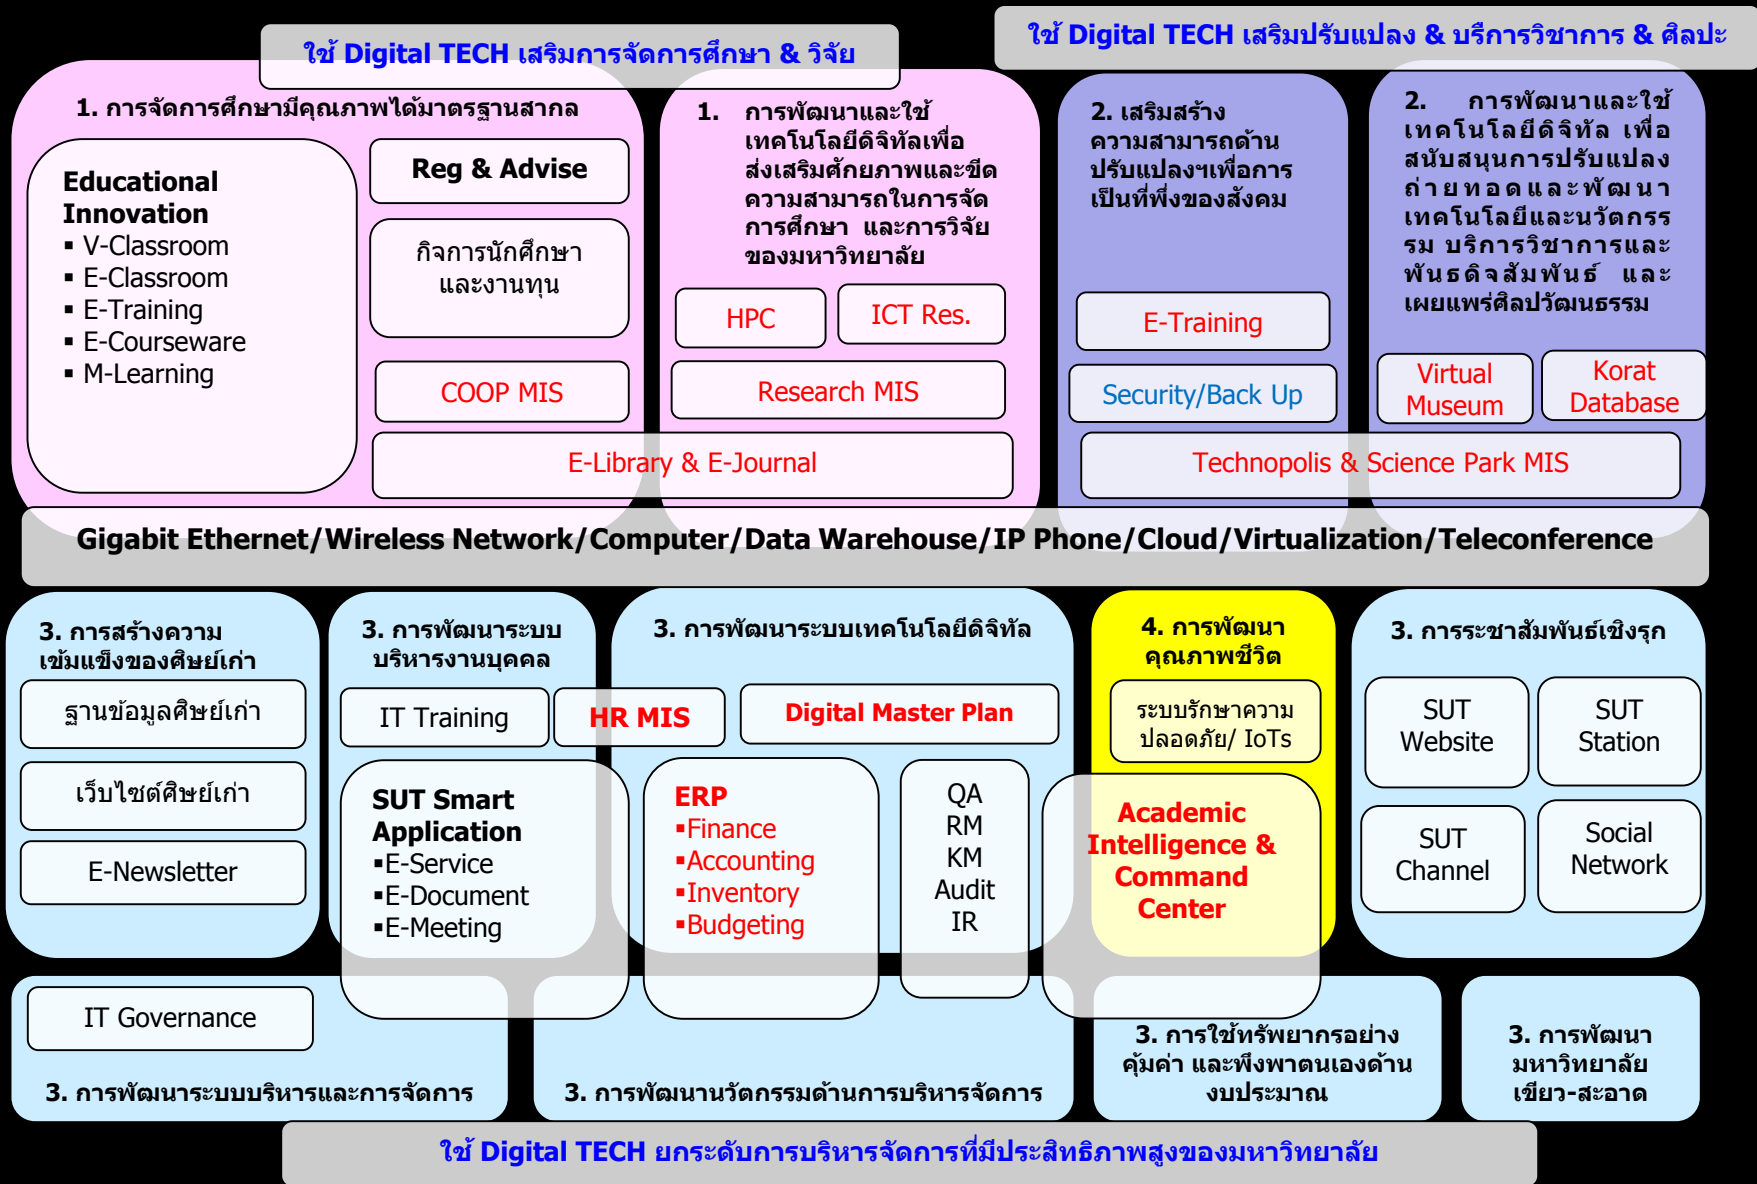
ใช้ Digital TECH เสริมการจัดการศึกษา & วิจัย

ใช้ Digital TECH เสริมปรับแปลง & บริการวิชาการ & ศิลปะ

1. การจัดการศึกษามีคุณภาพได้มาตรฐานสากล

Educational Innovation
▪ V-Classroom
▪ E-Classroom
▪ E-Training
▪ E-Courseware
▪ M-Learning

Reg & Advise

กิจการนักศึกษา และงานทุน

COOP MIS

1. การพัฒนาและใช้เทคโนโลยีดิจิทัลเพื่อส่งเสริมศักยภาพและขีดความสามารถในการจัดการศึกษา และการวิจัยของมหาวิทยาลัย

HPC

ICT Res.

Research MIS

E-Library & E-Journal

2. เสริมสร้างความสามารถด้านปรับแปลงฯเพื่อการเป็นที่พึ่งของสังคม

E-Training

Security/Back Up

2. การพัฒนาและใช้เทคโนโลยีดิจิทัล เพื่อสนับสนุนการปรับแปลง ถ่ายทอดและพัฒนาเทคโนโลยีและนวัตกรรม บริการวิชาการและพันธกิจสัมพันธ์ และเผยแพร่ศิลปวัฒนธรรม

Virtual Museum

Korat Database

Technopolis & Science Park MIS

Gigabit Ethernet/Wireless Network/Computer/Data Warehouse/IP Phone/Cloud/Virtualization/Teleconference

3. การสร้างความเข้มแข็งของศิษย์เก่า

ฐานข้อมูลศิษย์เก่า

เว็บไซต์ศิษย์เก่า

E-Newsletter

3. การพัฒนาระบบบริหารงานบุคคล

IT Training

HR MIS

SUT Smart Application
▪E-Service
▪E-Document
▪E-Meeting

3. การพัฒนาระบบเทคโนโลยีดิจิทัล

Digital Master Plan

ERP
▪Finance
▪Accounting
▪Inventory
▪Budgeting

QA
RM
KM
Audit
IR

4. การพัฒนาคุณภาพชีวิต

ระบบรักษาความปลอดภัย/ IoTs

Academic Intelligence & Command Center

3. การประชาสัมพันธ์เชิงรุก

SUT Website

SUT Station

SUT Channel

Social Network

IT Governance

3. การพัฒนาระบบบริหารและการจัดการ

3. การพัฒนานวัตกรรมด้านการบริหารจัดการ

3. การใช้ทรัพยากรอย่างคุ้มค่า และพึ่งพาตนเองด้านงบประมาณ

3. การพัฒนามหาวิทยาลัยเขียว-สะอาด

ใช้ Digital TECH ยกระดับการบริหารจัดการที่มีประสิทธิภาพสูงของมหาวิทยาลัย